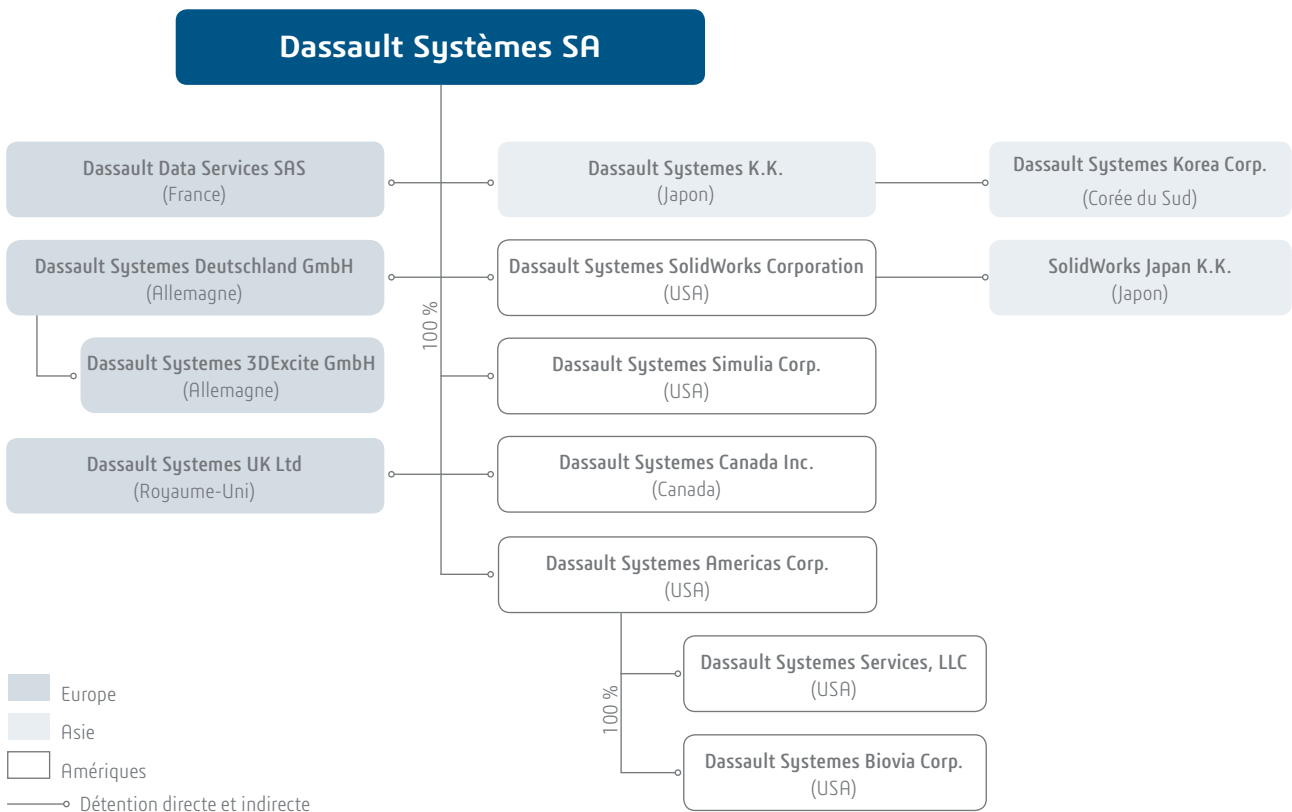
Dassault Systèmes SA

Dassault Data Services SAS
(France)

Dassault Systemes Deutschland GmbH
(Allemagne)

Dassault Systemes 3DExcite GmbH
(Allemagne)

Dassault Systemes UK Ltd
(Royaume-Uni)

100 %

Dassault Systemes K.K.
(Japon)

Dassault Systemes SolidWorks Corporation
(USA)

Dassault Systemes Simulia Corp.
(USA)

Dassault Systemes Canada Inc.
(Canada)

Dassault Systemes Americas Corp.
(USA)

100 %

Dassault Systemes Services, LLC
(USA)

Dassault Systemes Biovia Corp.
(USA)

Dassault Systemes Korea Corp.
(Corée du Sud)

SolidWorks Japan K.K.
(Japon)

Europe
Asie
Amériques
Détention directe et indirecte